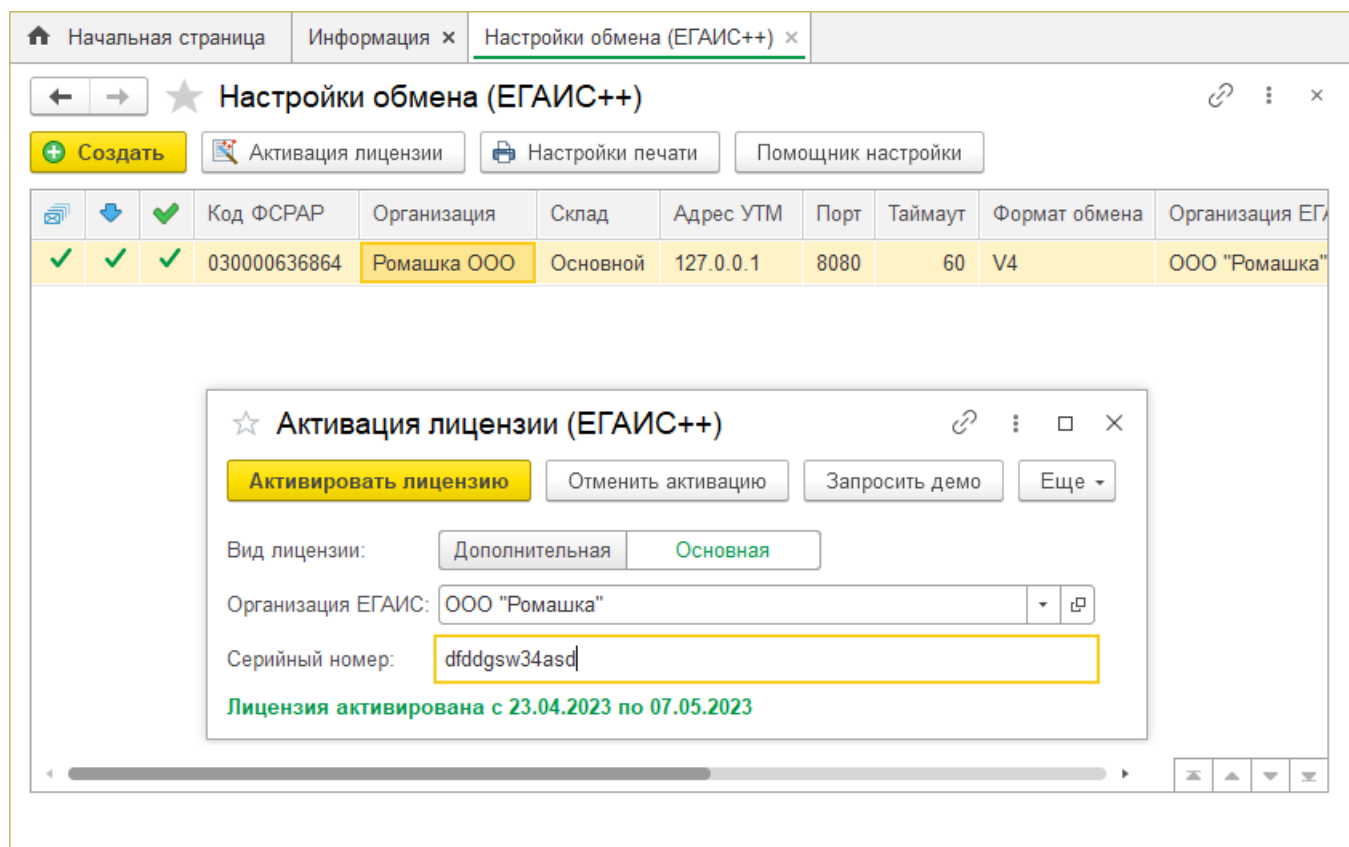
Начальная страница | Информация × | Настройки обмена (ЕГАИС++) ×

Настройки обмена (ЕГАИС++)

Создать | Активация лицензии | Настройки печати | Помощник настройки

| | | | Код ФСРАР | Организация | Склад | Адрес УТМ | Порт | Таймаут | Формат обмена | Организация ЕГА |
|---|---|---|---|---|---|---|---|---|---|---|
| ✓ | ✓ | ✓ | 030000636864 | Ромашка ООО | Основной | 127.0.0.1 | 8080 | 60 | V4 | ООО "Ромашка" |

Активация лицензии (ЕГАИС++)

Активировать лицензию | Отменить активацию | Запросить демо | Еще

Вид лицензии: Дополнительная | Основная

Организация ЕГАИС: ООО "Ромашка"

Серийный номер: dfddgsw34asd

Лицензия активирована с 23.04.2023 по 07.05.2023